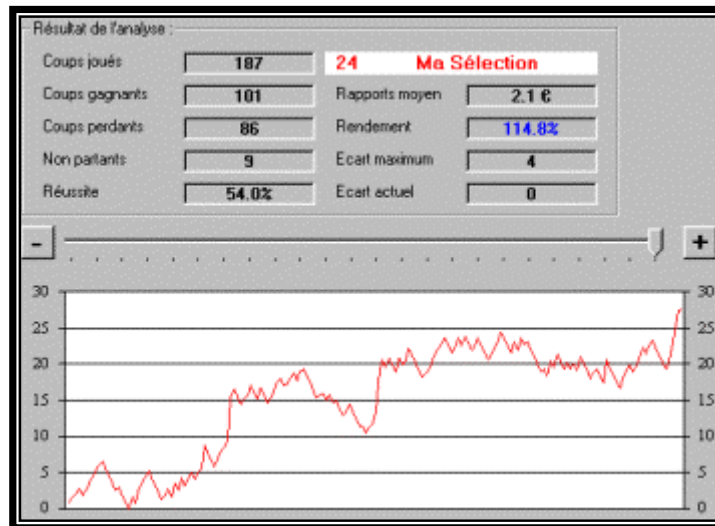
Résultat de l'analyse :

Coups joués 187
Coups gagnants 101
Coups perdants 86
Non partants 9
Réussite 54.0%

24 Ma Sélection
Rapports moyen 2.1 €
Rendement 114.8%
Ecart maximum 4
Ecart actuel 0

-
+

30 30
25 25
20 20
15 15
10 10
5 5
0 0